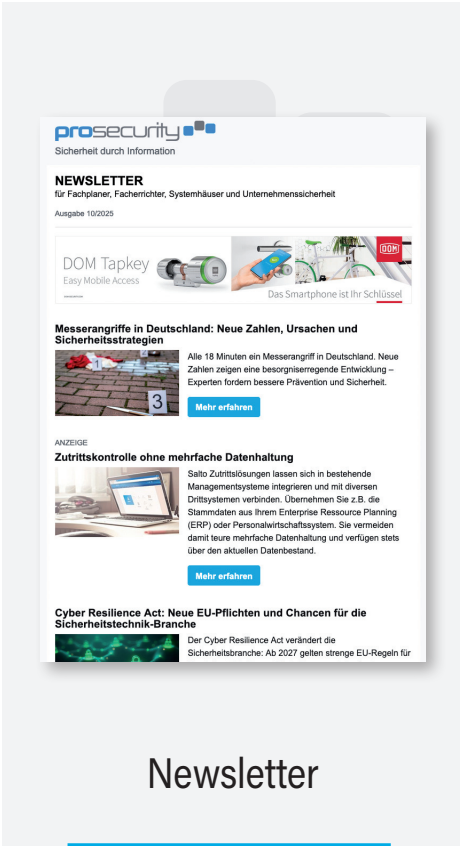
prosecurity
Sicherheit durch Information

NEWSLETTER
für Fachplaner, Facherrichter, Systemhäuser und Unternehmenssicherheit

Ausgabe 10/2025

DOM Tapkey
Easy Mobile Access

DOM

Das Smartphone ist Ihr Schlüssel

Messerangriffe in Deutschland: Neue Zahlen, Ursachen und Sicherheitsstrategien

3

Alle 18 Minuten ein Messerangriff in Deutschland. Neue Zahlen zeigen eine besorgniserregende Entwicklung – Experten fordern bessere Prävention und Sicherheit.

Mehr erfahren

ANZEIGE

Zutrittskontrolle ohne mehrfache Datenhaltung

Salto Zutrittslösungen lassen sich in bestehende Managementsysteme integrieren und mit diversen Drittsystemen verbinden. Übernehmen Sie z.B. die Stammdaten aus Ihrem Enterprise Ressource Planning (ERP) oder Personalwirtschaftssystem. Sie vermeiden damit teure mehrfache Datenhaltung und verfügen stets über den aktuellen Datenbestand.

Mehr erfahren

Cyber Resilience Act: Neue EU-Pflichten und Chancen für die Sicherheitstechnik-Branche

Der Cyber Resilience Act verändert die Sicherheitsbranche: Ab 2027 gelten strenge EU-Regeln für

Newsletter